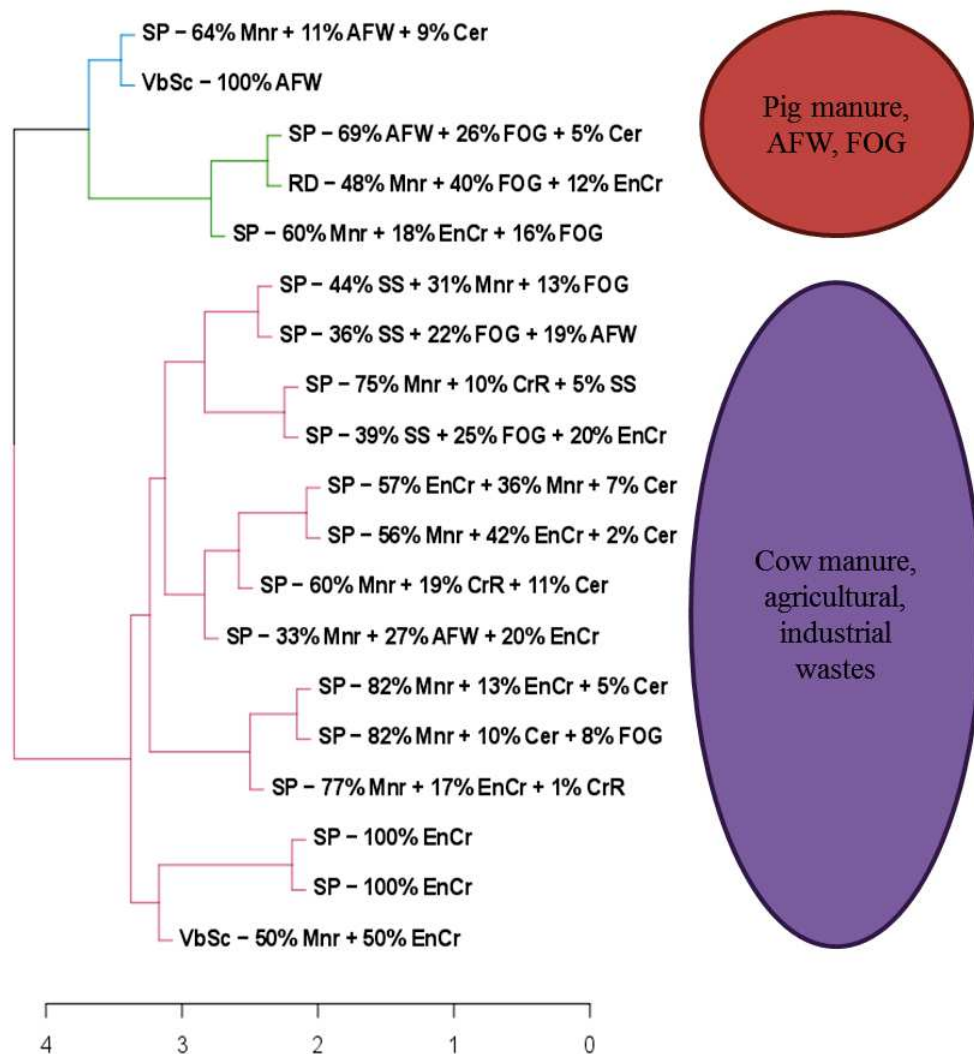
SP – 64% Mnr + 11% AFW + 9% Cer
VbSc – 100% AFW
SP – 69% AFW + 26% FOG + 5% Cer
RD – 48% Mnr + 40% FOG + 12% EnCr
SP – 60% Mnr + 18% EnCr + 16% FOG
SP – 44% SS + 31% Mnr + 13% FOG
SP – 36% SS + 22% FOG + 19% AFW
SP – 75% Mnr + 10% CrR + 5% SS
SP – 39% SS + 25% FOG + 20% EnCr
SP – 57% EnCr + 36% Mnr + 7% Cer
SP – 56% Mnr + 42% EnCr + 2% Cer
SP – 60% Mnr + 19% CrR + 11% Cer
SP – 33% Mnr + 27% AFW + 20% EnCr
SP – 82% Mnr + 13% EnCr + 5% Cer
SP – 82% Mnr + 10% Cer + 8% FOG
SP – 77% Mnr + 17% EnCr + 1% CrR
SP – 100% EnCr
SP – 100% EnCr
VbSc – 50% Mnr + 50% EnCr

Pig manure, AFW, FOG

Cow manure, agricultural, industrial wastes

4 3 2 1 0